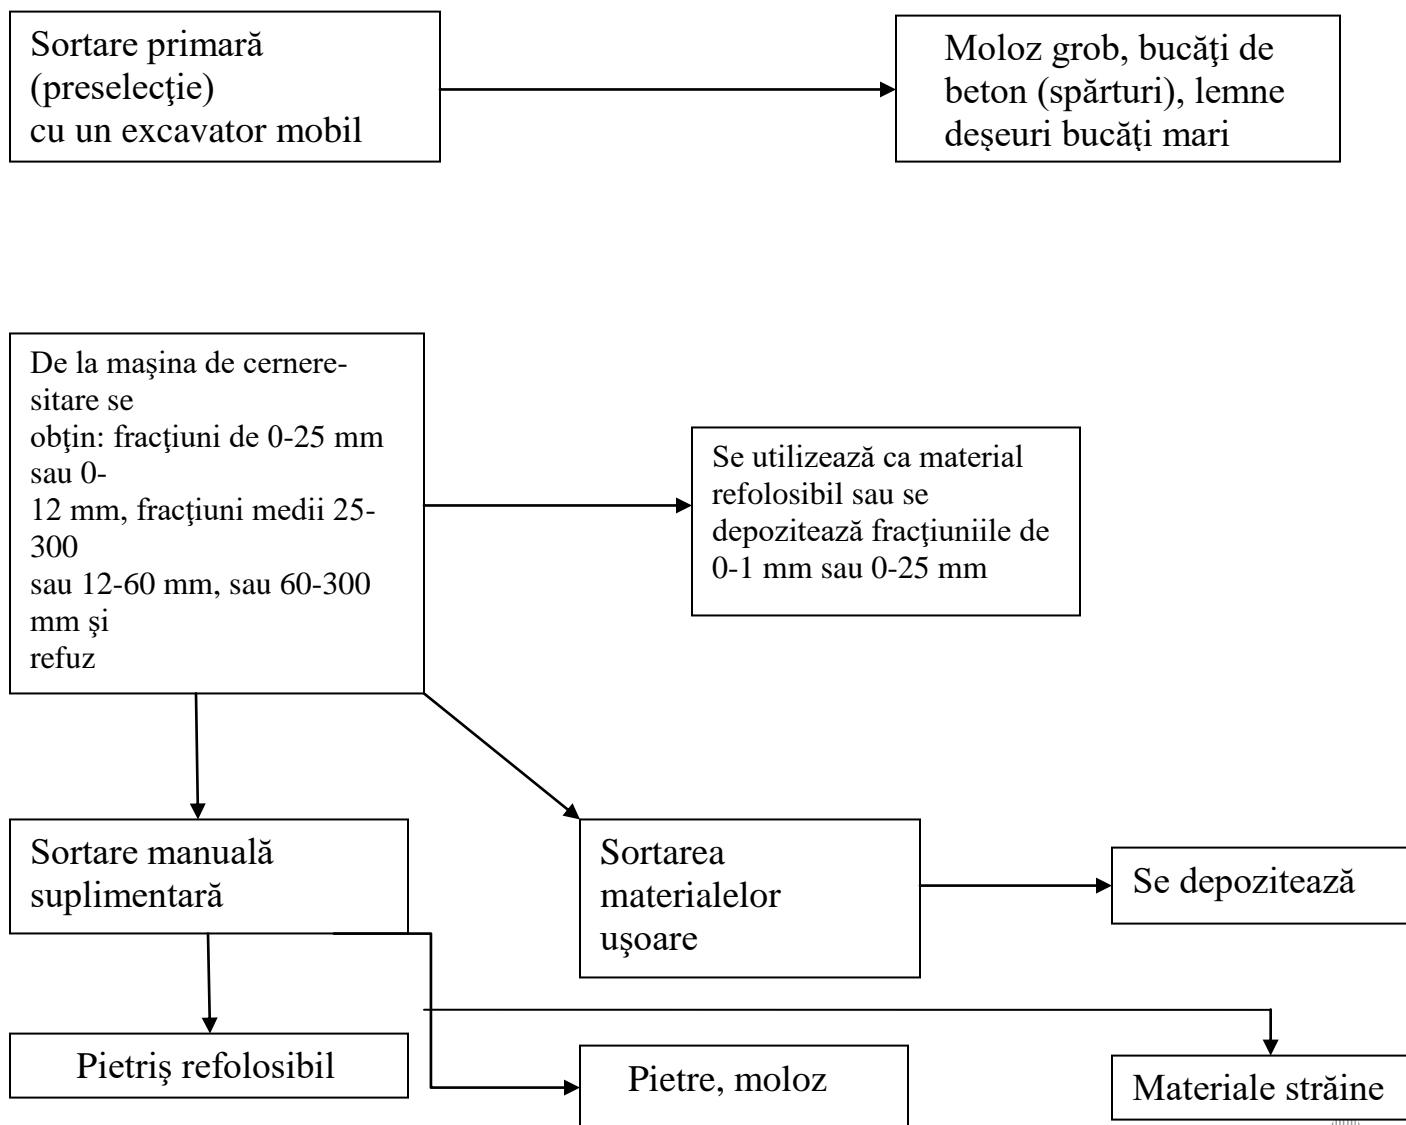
Sortare primară (preselecţie) cu un excavator mobil

Moloz grob, bucăţi de beton (spărturi), lemne deşeuri bucăţi mari

De la maşina de cernere-sitare se obţin: fracţiuni de 0-25 mm sau 0-12 mm, fracţiuni medii 25-300 sau 12-60 mm, sau 60-300 mm şi refuz

Se utilizează ca material refolosibil sau se depozitează fracţiuniile de 0-1 mm sau 0-25 mm

Sortare manuală suplimentară

Sortarea materialelor uşoare

Se depozitează

Pietriş refolosibil

Pietre, moloz

Materiale străine